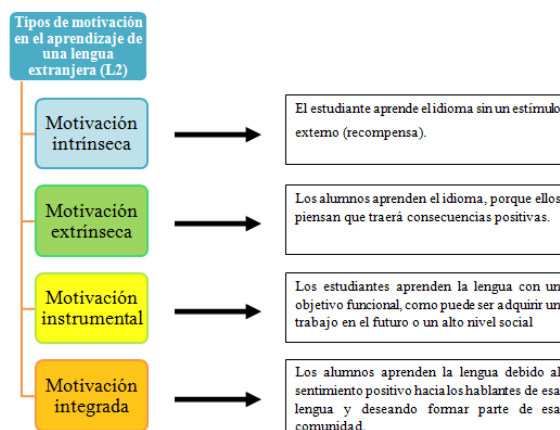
Tipos de motivación en el aprendizaje de una lengua extranjera (L2)

Motivación intrínseca

El estudiante aprende el idioma sin un estímulo externo (recompensa).

Motivación extrínseca

Los alumnos aprenden el idioma, porque ellos piensan que traerá consecuencias positivas.

Motivación instrumental

Los estudiantes aprenden la lengua con un objetivo funcional, como puede ser adquirir un trabajo en el futuro o un alto nivel social

Motivación integrada

Los alumnos aprenden la lengua debido al sentimiento positivo hacia los hablantes de esa lengua y deseando formar parte de esa comunidad.